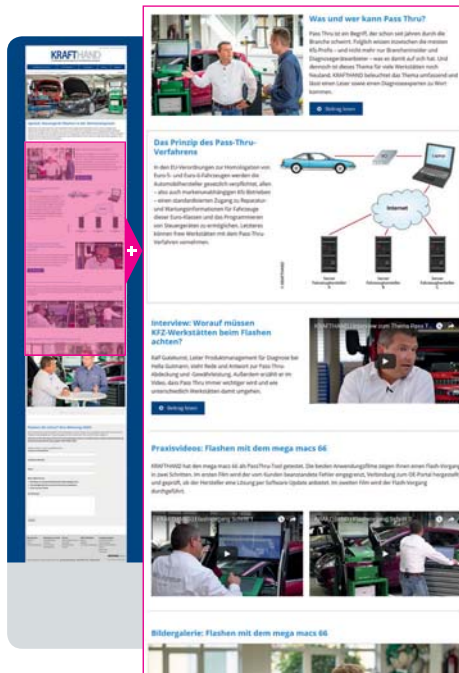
KRAFTHAND

Was und wer kann Pass Thru?

Pass Thru ist ein Begriff, der schon seit Jahren durch die Branche schwirrt. Folglich wissen inzwischen die meisten Kfz-Profis – und nicht mehr nur Branchenkenner und Diagnosegerätearbeiter – was es damit auf sich hat. Und dennoch ist dieses Thema für viele Werkstätten noch Neuland. KRAFTHAND beleuchtet das Thema umfassend und lässt einen Leser sowie einen Diagnoseexperten zu Wort kommen.

Beitrag lesen

Das Prinzip des Pass-Thru-Verfahrens

In den EU-Verordnungen zur Homologation von Euro-5- und Euro-6-Fahrzeugen werden die Automobilhersteller gesetzlich verpflichtet, allen – also auch markenunabhängigen Kfz-Betrieben – einen standardisierten Zugang zu Reparatur- und Wartungsinformationen für Fahrzeuge dieser Euro-Klassen und das Programmieren von Steuergeräten zu ermöglichen. Letzteres können freie Werkstätten mit dem Pass-Thru-Verfahren vornehmen.

Laptop

Internet

Server Fahrzeughersteller 1

Server Fahrzeughersteller 2

Server Fahrzeughersteller 3

Interview: Worauf müssen KFZ-Werkstätten beim Flashen achten?

Ralf Gutekunst, Leiter Produktmanagement für Diagnose bei Hella Gutmann, steht Rede und Antwort zur Pass-Thru-Abdeckung und -Gewährleistung. Außerdem erzählt er im Video, dass Pass Thru immer wichtiger wird und wie unterschiedlich Werkstätten damit umgehen.

Beitrag lesen

KRAFTHAND Interview zum Thema Pass T...

Praxisvideos: Flashen mit dem mega macs 66

KRAFTHAND hat den mega macs 66 als PassThru-Tool getestet. Die beiden Anwendungsfilme zeigen Ihnen einen Flash-Vorgang in zwei Schritten. Im ersten Film wird der vom Kunden beanstandete Fehler eingegrenzt, Verbindung zum OE-Portal hergestellt und geprüft, ob der Hersteller eine Lösung per Software Update anbietet. Im zweiten Film wird der Flash-Vorgang durchgeführt.

Bildergalerie: Flashen mit dem mega macs 66